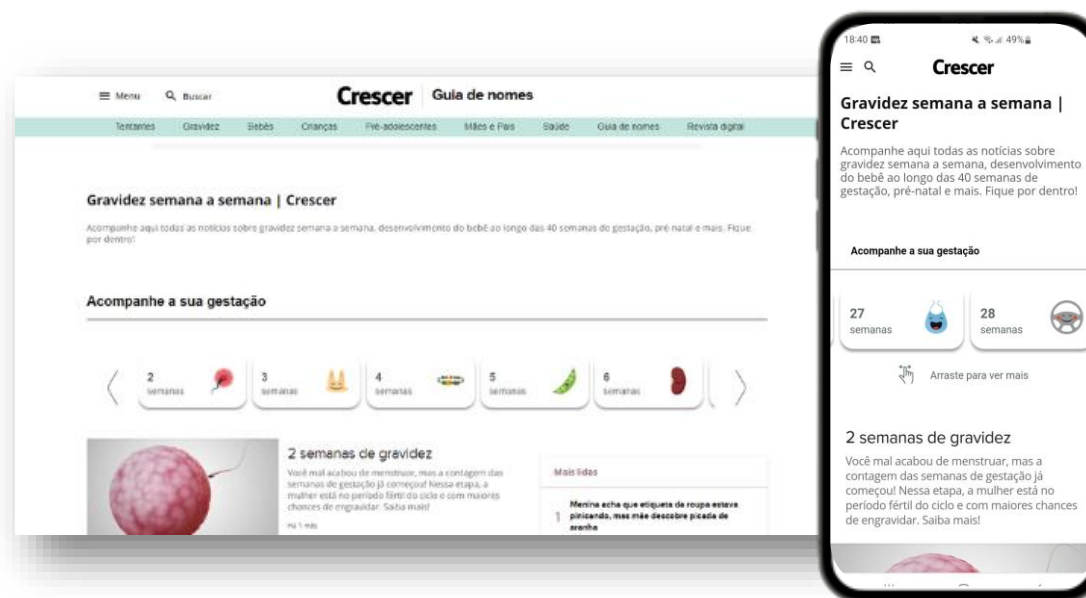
Menu Buscar

Crescer | Guia de nomes

Tentantes Gravidez Bebês Crianças Pré-adolescentes Mães e Pais Saúde Guia de nomes Revista digital

Gravidez semana a semana | Crescer

Acompanhe aqui todas as notícias sobre gravidez semana a semana, desenvolvimento do bebê ao longo das 40 semanas de gestação, pré-natal e mais. Fique por dentro!

Acompanhe a sua gestação

2 semanas

3 semanas

4 semanas

5 semanas

6 semanas

2 semanas de gravidez

Você mal acabou de menstruar, mas a contagem das semanas de gestação já começou! Nessa etapa, a mulher está no período fértil do ciclo e com maiores chances de engravidar. Saiba mais!

Há 1 mês

Mais lidas

1 Menina acha que etiqueta de roupa estava pinicando, mas mãe descobre picada de aranha

18:40 49%

Crescer

Gravidez semana a semana | Crescer

Acompanhe aqui todas as notícias sobre gravidez semana a semana, desenvolvimento do bebê ao longo das 40 semanas de gestação, pré-natal e mais. Fique por dentro!

Acompanhe a sua gestação

27 semanas

28 semanas

Arraste para ver mais

2 semanas de gravidez

Você mal acabou de menstruar, mas a contagem das semanas de gestação já começou! Nessa etapa, a mulher está no período fértil do ciclo e com maiores chances de engravidar. Saiba mais!